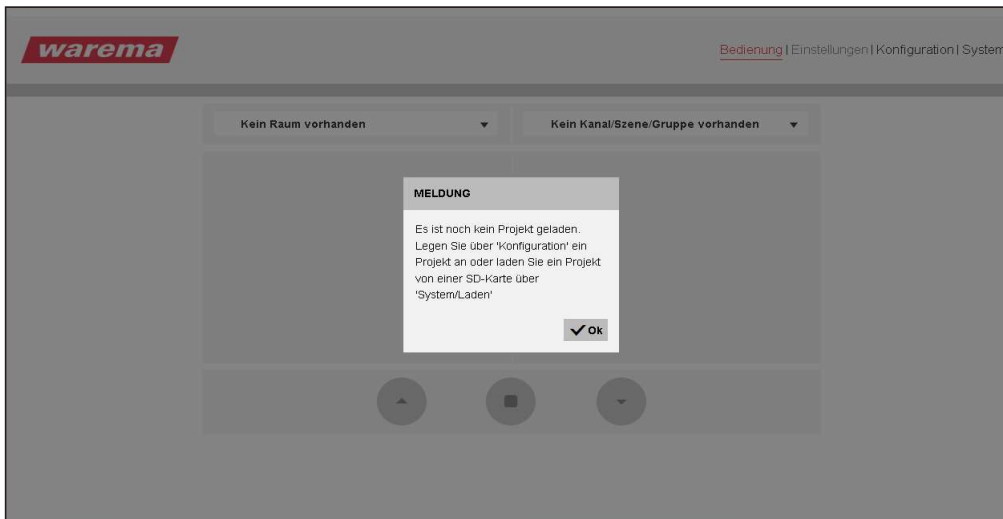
warema

Bedienung | Einstellungen | Konfiguration | System

Kein Raum vorhanden

Kein Kanal/Szene/Gruppe vorhanden

MELDUNG

Es ist noch kein Projekt geladen. Legen Sie über 'Konfiguration' ein Projekt an oder laden Sie ein Projekt von einer SD-Karte über 'System/Laden'

Ok